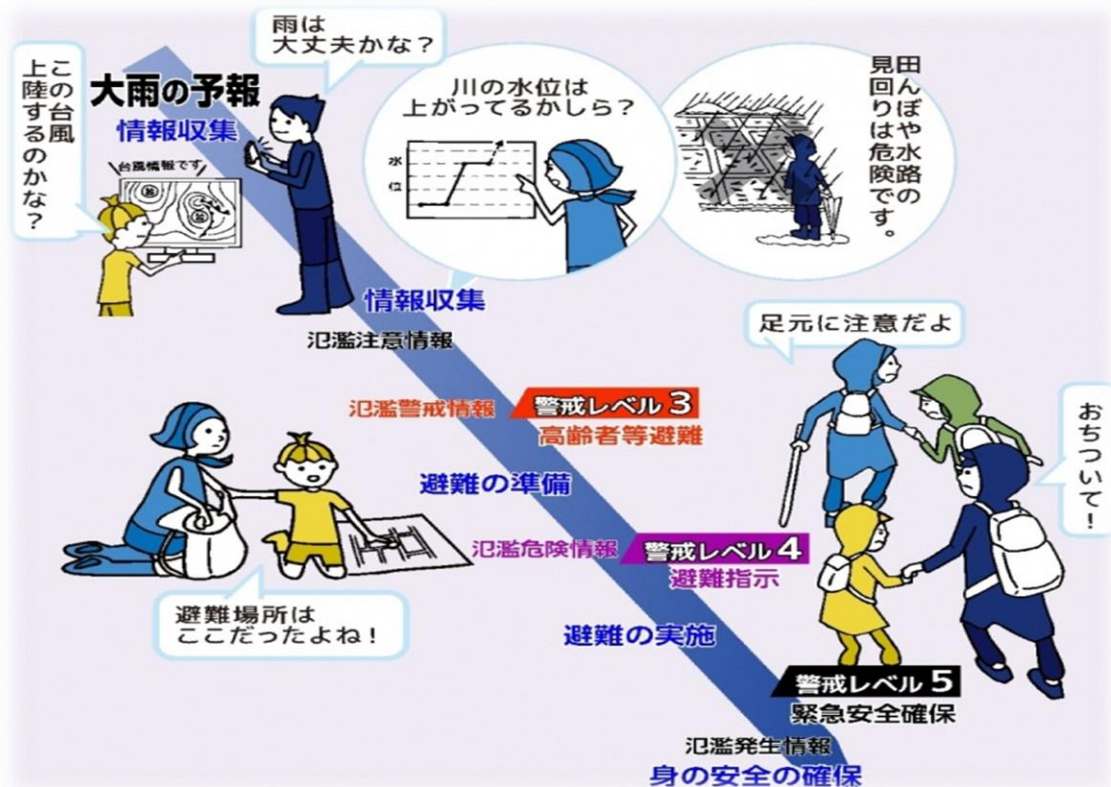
この台風上陸するのかな？

台風情報です

大雨の予報

情報収集

雨は大丈夫かな？

川の水位は上がってるかしら？

水位

田んぼや水路の見回りは危険です。

情報収集

氾濫注意情報

足元に注意だよ

おちついて！

氾濫警戒情報 警戒レベル3 高齢者等避難

避難の準備

氾濫危険情報 警戒レベル4 避難指示

避難場所はここだったよね！

避難の実施

警戒レベル5 緊急安全確保

氾濫発生情報

身の安全の確保